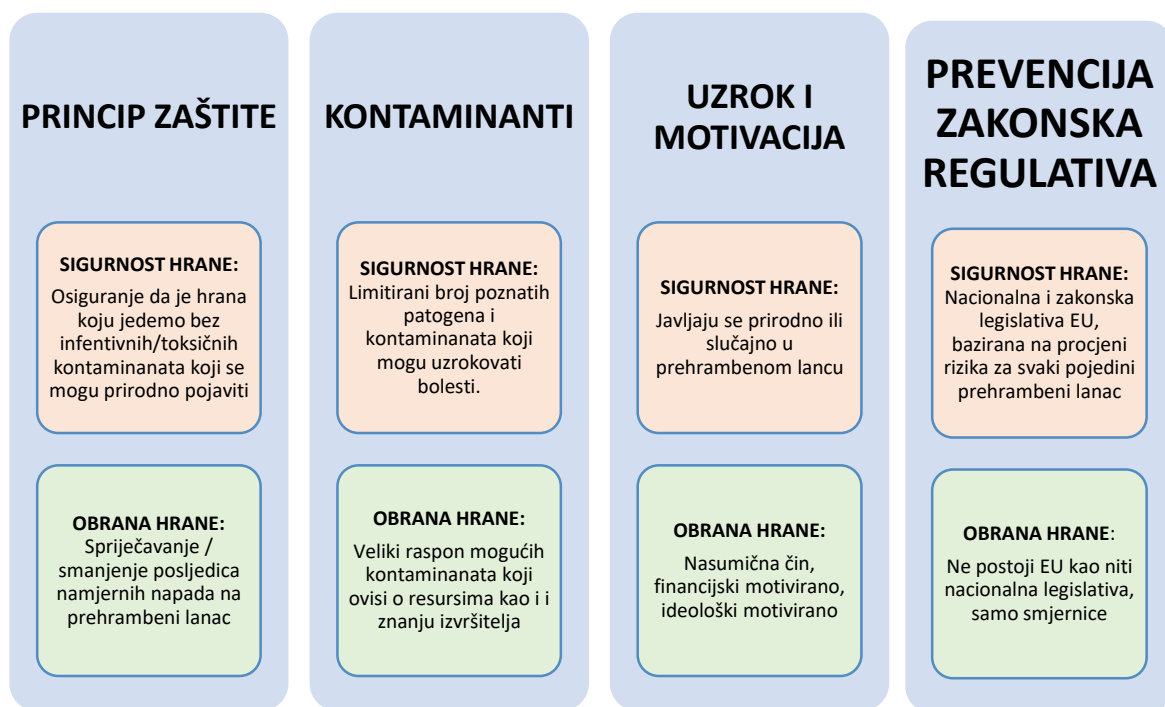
PRINCIP ZAŠTITE

SIGURNOST HRANE:
Osiguranje da je hrana koju jedemo bez infentivnih/toksičnih kontaminanata koji se mogu prirodno pojaviti

OBRANA HRANE:
Sprječavanje / smanjenje posljedica namjernih napada na prehrambeni lanac

KONTAMINANTI

SIGURNOST HRANE:
Limitirani broj poznatih patogena i kontaminanata koji mogu uzrokovati bolesti.

OBRANA HRANE:
Veliki raspon mogućih kontaminanata koji ovisi o resursima kao i i znanju izvršitelja

UZROK I MOTIVACIJA

SIGURNOST HRANE:
Javljaju se prirodno ili slučajno u prehrambenom lancu

OBRANA HRANE:
Nasumična čin, financijski motivirano, ideološki motivirano

PREVENCIJA ZAKONSKA REGULATIVA

SIGURNOST HRANE:
Nacionalna i zakonska legislativa EU, bazirana na procjeni rizika za svaki pojedini prehrambeni lanac

OBRANA HRANE:
Ne postoji EU kao niti nacionalna legislativa, samo smjernice